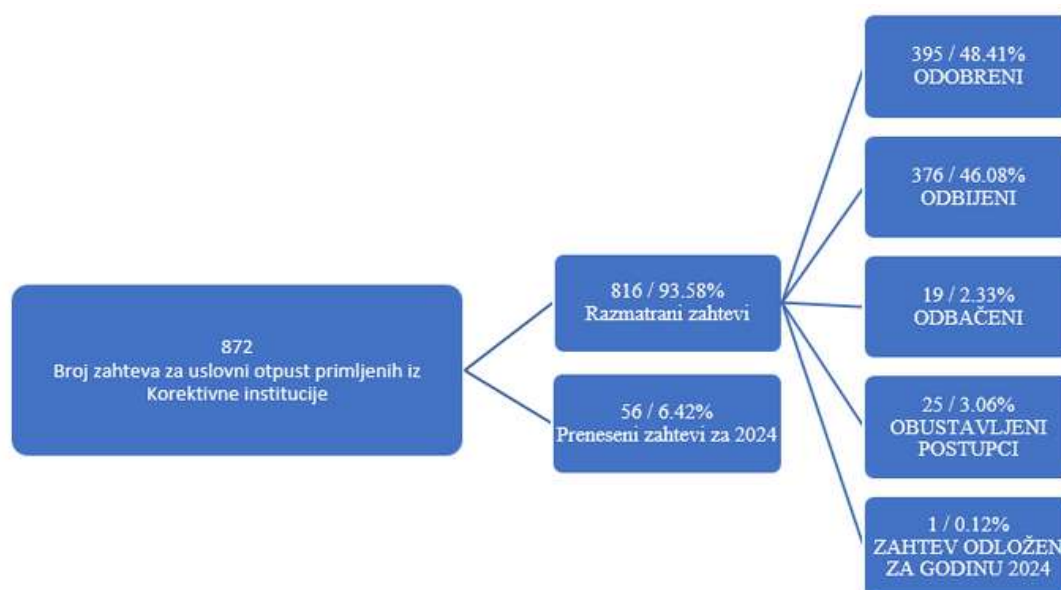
872
Broj zahteva za uslovni otpust primljenih iz Korektivne institucije

816 / 93.58%
Razmatrani zahtevi

56 / 6.42%
Preneseni zahtevi za 2024

395 / 48.41%
ODOBRENI

376 / 46.08%
ODBIJENI

19 / 2.33%
ODBAČENI

25 / 3.06%
OBUSTAVLJENI POSTUPCI

1 / 0.12%
ZAHTEV ODLOŽEN ZA GODINU 2024